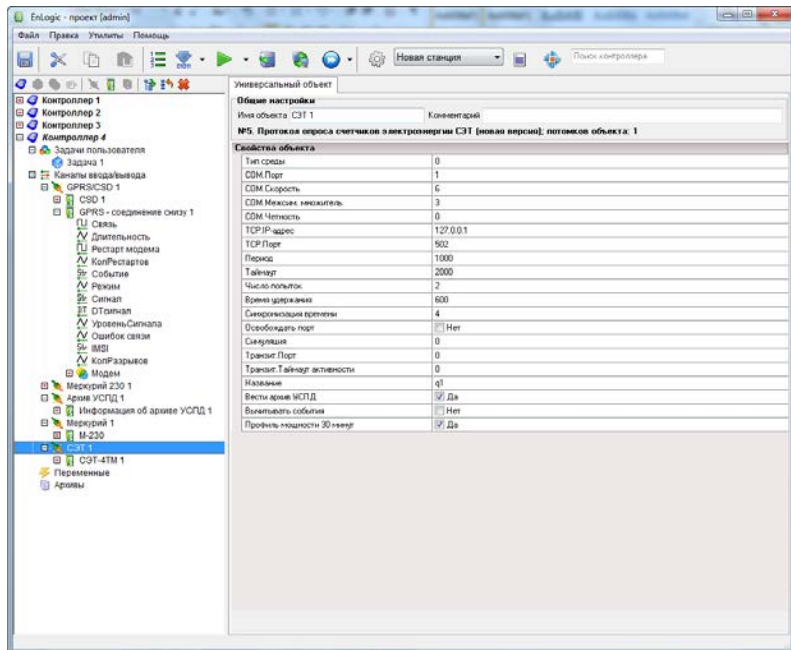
EnLogic - проект [admin]

Файл Правка Утилиты Помощь

Новая станция

Поиск контроллера

Контроллер 1
Контроллер 2
Контроллер 3
Контроллер 4
Задачи пользователя
Задача 1
Каналы ввода/вывода
GPRS/CSD 1
CSD 1
GPRS - соединение снизу 1
Связь
Длительность
Рестарт модема
КолРестартов
Событие
Режим
Сигнал
DTсигнал
УровеньСигнала
Ошибок связи
IMSI
КолРазрывов
Модем
Меркурий 230 1
Архив УСПД 1
Информация об архиве УСПД 1
Меркурий 1
М-230
СЭТ 1
СЭТ-4ТМ 1
Переменные
Архивы

Универсальный объект

Общие настройки
Имя объекта СЭТ 1
Комментарий
№5. Протокол опроса счетчиков электроэнергии СЭТ (новая версия); потомков объекта: 1

Свойства объекта

| | |
|---|---|
| Тип среды | 0 |
| COM.Порт | 1 |
| COM.Скорость | 6 |
| COM.Межсим. множитель | 3 |
| COM.Четность | 0 |
| TCP.IP-адрес | 127.0.0.1 |
| TCP.Порт | 502 |
| Период | 1000 |
| Таймаут | 2000 |
| Число попыток | 2 |
| Время удержания | 600 |
| Синхронизация времени | 4 |
| Освобождать порт | Нет |
| Симуляция | 0 |
| Транзит.Порт | 0 |
| Транзит.Таймаут активности | 0 |
| Название | q1 |
| Вести архив УСПД | Да |
| Вычитывать события | Нет |
| Профиль мощности 30 минут | Да |